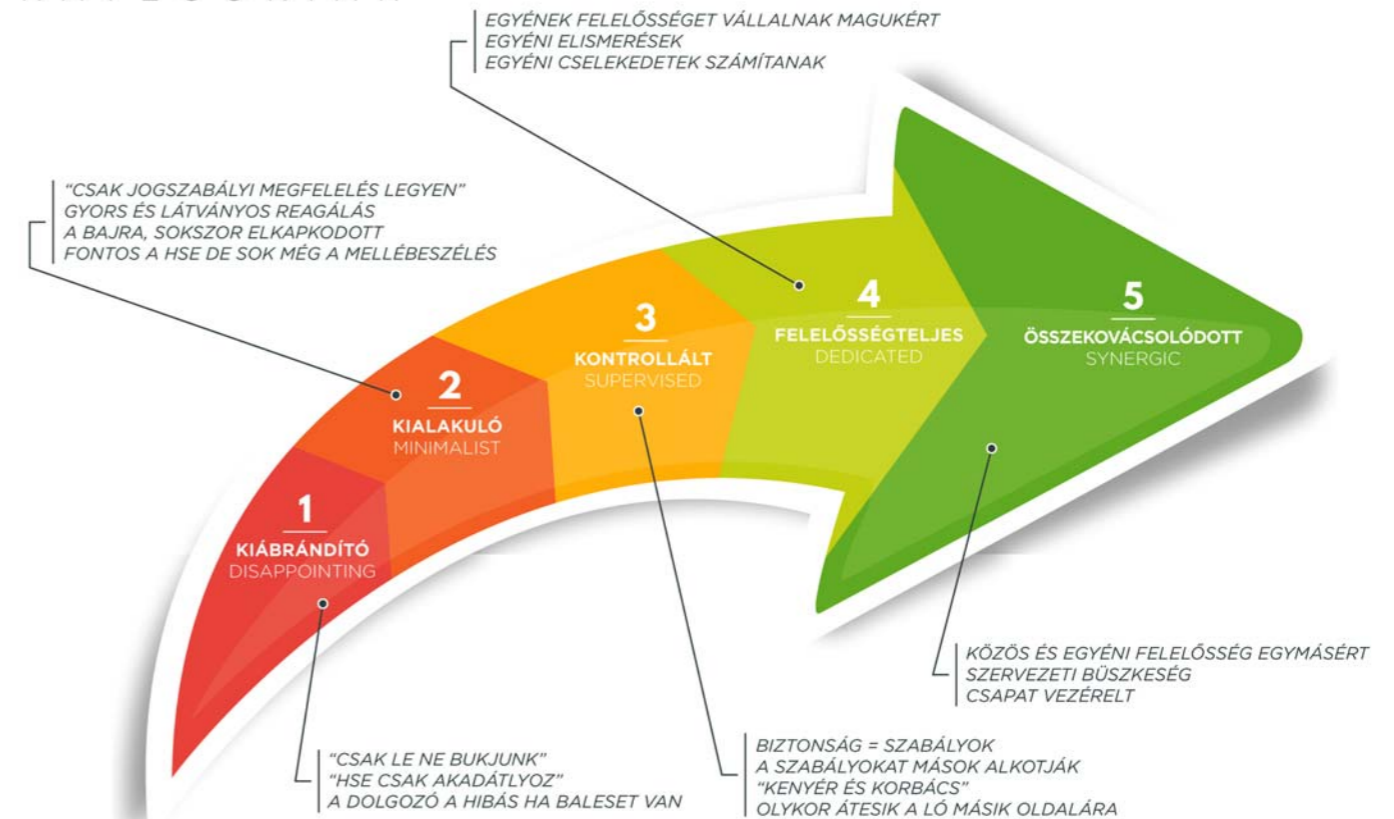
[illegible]

EGYÉNEK FELELŐSSÉGET VÁLLALNAK MAGUKÉRT
EGYÉNI ELISMERÉSEK
EGYÉNI CSELEKEDETEK SZÁMÍTANAK

"CSAK JOGSZABÁLYI MEGFELELÉS LEGYEN"
GYORS ÉS LÁTVÁNYOS REAGÁLÁS
A BAJRA, SOKSZOR ELKAPKODOTT
FONTOS A HSE DE SOK MÉG A MELLÉBESZÉLÉS

1
KIÁBRÁNDÍTÓ
DISAPPOINTING

2
KIALAKULÓ
MINIMALIST

3
KONTROLLÁLT
SUPERVISED

4
FELELŐSSÉGTELJES
DEDICATED

5
ÖSSZEKOVÁCSOLÓDOTT
SYNERGIC

KÖZÖS ÉS EGYÉNI FELELŐSSÉG EGYMÁSÉRT
SZERVEZETI BÜSZKESÉG
CSAPAT VEZÉRELT

"CSAK LE NE BUKJUNK"
"HSE CSAK AKADÁTLYOZ"
A DOLGOZÓ A HIBÁS HA BALESET VAN

BIZTONSÁG = SZABÁLYOK
A SZABÁLYOKAT MÁSOK ALKOTJÁK
"KENYÉR ÉS KORBÁCS"
OLYKOR ÁTESIK A LÓ MÁSIK OLDALÁRA